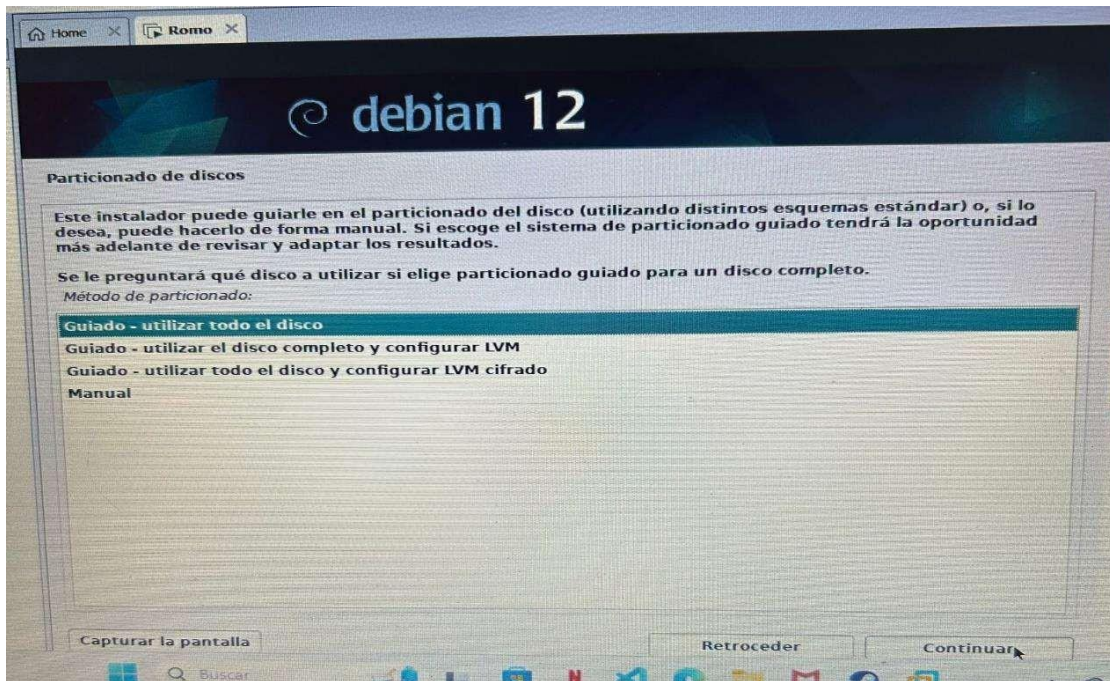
Home × Romo ×

debian 12

Particionado de discos

Este instalador puede guiarle en el particionado del disco (utilizando distintos esquemas estándar) o, si lo desea, puede hacerlo de forma manual. Si escoge el sistema de particionado guiado tendrá la oportunidad más adelante de revisar y adaptar los resultados.

Se le preguntará qué disco a utilizar si elige particionado guiado para un disco completo.

Método de particionado:

Guiado - utilizar todo el disco
Guiado - utilizar el disco completo y configurar LVM
Guiado - utilizar todo el disco y configurar LVM cifrado
Manual

Capturar la pantalla

Retroceder

Continuar

Buscar